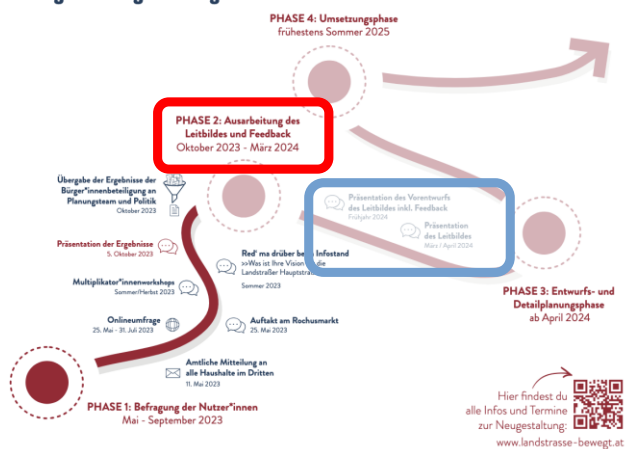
PHASE 4: Umsetzungsphase
frühestens Sommer 2025

PHASE 2: Ausarbeitung des Leitbildes und Feedback
Oktober 2023 - März 2024

Übergabe der Ergebnisse der Bürger*innenbeteiligung an Planungsteam und Politik
Oktober 2023

Präsentation der Ergebnisse
5. Oktober 2023

Multiplikator*innenworkshops
Sommer/Herbst 2023

Onlineumfrage
25. Mai - 31. Juli 2023

Red' ma drüber bei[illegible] Infostand
>>Was ist Ihre Vision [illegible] die Landstraßer Hauptstra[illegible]
Sommer 2023

Auftakt am Rochusmarkt
25. Mai 2023

Amtliche Mitteilung an alle Haushalte im Dritten
11. Mai 2023

Präsentation des Vorentwurfs des Leitbildes inkl. Feedback
Frühjahr 2024

Präsentation des Leitbildes
März / April 2024

PHASE 3: Entwurfs- und Detailplanungsphase
ab April 2024

PHASE 1: Befragung der Nutzer*innen
Mai - September 2023

Hier findest du alle Infos und Termine zur Neugestaltung:
www.landstrasse-bewegt.at